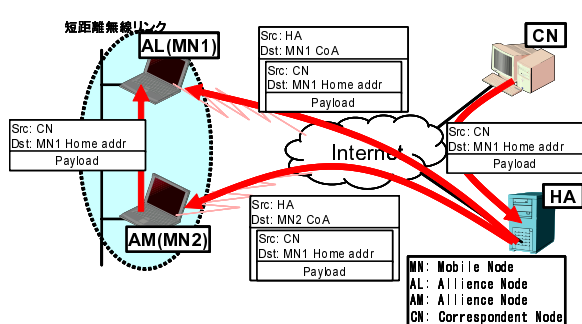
短距離無線リンク

AL(MN1)

Src: HA
Dst: MN1 CoA

Src: CN
Dst: MN1 Home addr

Payload

CN

Src: CN
Dst: MN1 Home addr

Payload

Internet

Src: CN
Dst: MN1 Home addr

Payload

HA

Src: HA
Dst: MN2 CoA

Src: CN
Dst: MN1 Home addr

Payload

AM(MN2)

MN: Mobile Node
AL: Allience Node
AM: Allience Node
CN: Correspondent Node